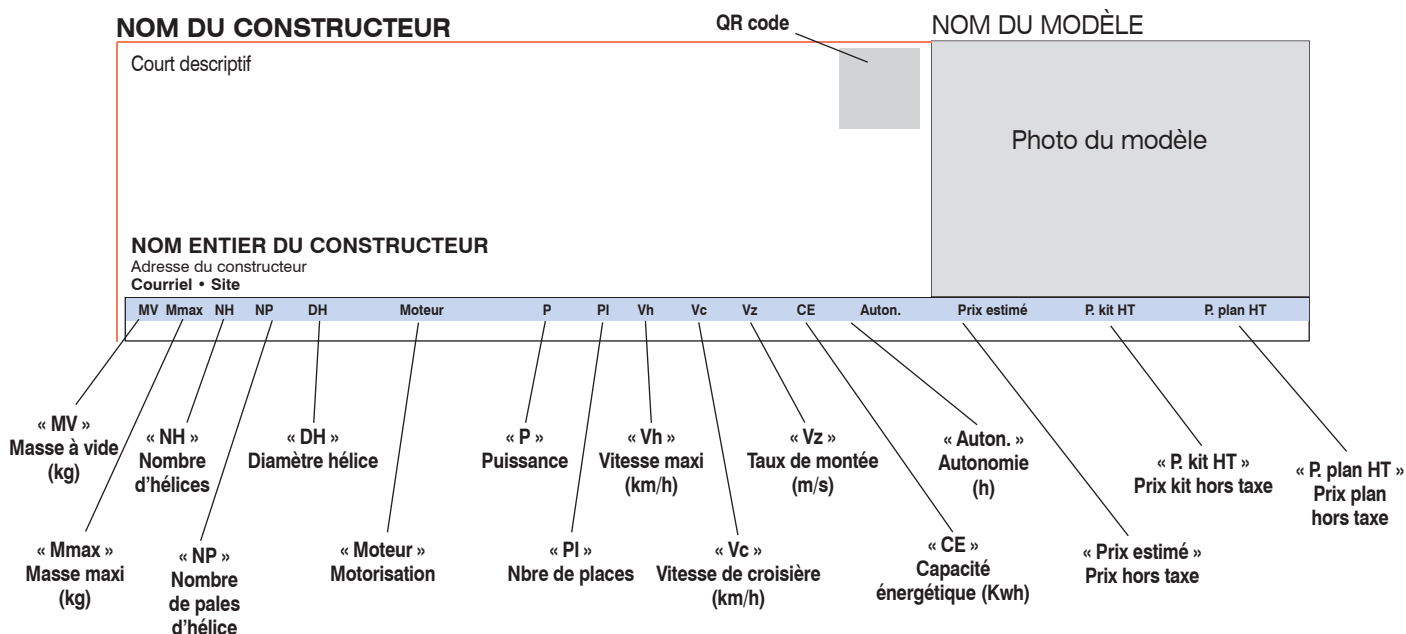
NOM DU CONSTRUCTEUR

QR code

NOM DU MODÈLE

Court descriptif

Photo du modèle

NOM ENTIER DU CONSTRUCTEUR
Adresse du constructeur
Courriel • Site

| MV | Mmax | NH | NP | DH | Moteur | P | Pl | Vh | Vc | Vz | CE | Auton. | Prix estimé | P. kit HT | P. plan HT |
|---|---|---|---|---|---|---|---|---|---|---|---|---|---|---|---|

« MV »
Masse à vide
(kg)

« NH »
Nombre
d'hélices

« DH »
Diamètre hélice

« P »
Puissance

« Vh »
Vitesse maxi
(km/h)

« Vz »
Taux de montée
(m/s)

« Auton. »
Autonomie
(h)

« P. kit HT »
Prix kit hors taxe

« P. plan HT »
Prix plan
hors taxe

« Mmax »
Masse maxi
(kg)

« NP »
Nombre
de pales
d'hélice

« Moteur »
Motorisation

« Pl »
Nbre de places

« Vc »
Vitesse de croisière
(km/h)

« CE »
Capacité
énergétique (Kwh)

« Prix estimé »
Prix hors taxe